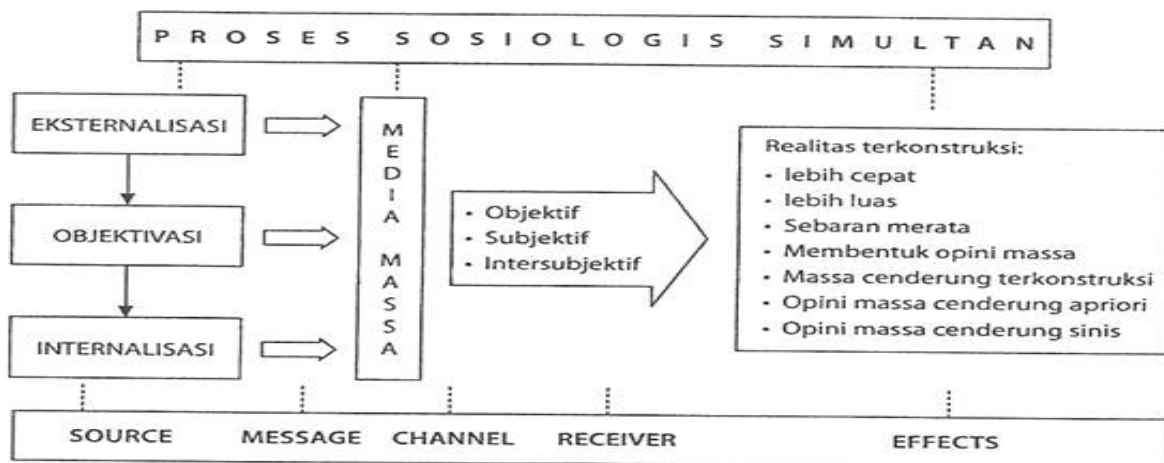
PROSES SOSIOLOGIS SIMULTAN

EKSTERNALISASI

OBJEKTIVASI

INTERNALISASI

MEDIA MASSA

• Objektif
• Subjektif
• Intersubjektif

Realitas terkonstruksi:
• lebih cepat
• lebih luas
• Sebaran merata
• Membentuk opini massa
• Massa cenderung terkonstruksi
• Opini massa cenderung apriori
• Opini massa cenderung sinis

SOURCE MESSAGE CHANNEL RECEIVER EFFECTS